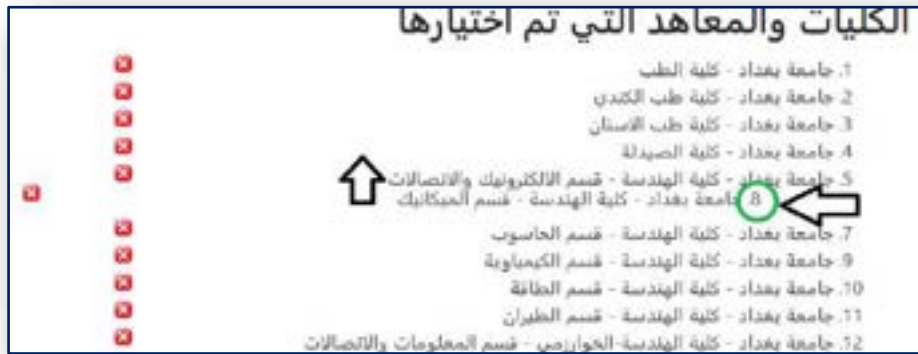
الكليات والمعاهد التي تم اختيارها

1. جامعة بغداد - كلية الطب
2. جامعة بغداد - كلية طب الكندي
3. جامعة بغداد - كلية طب الاسنان
4. جامعة بغداد - كلية الصيدلة
5. جامعة بغداد - كلية الهندسة - قسم الالكترونيك والاتصالات
8. جامعة بغداد - كلية الهندسة - قسم الميكانيك
7. جامعة بغداد - كلية الهندسة - قسم الحاسوب
9. جامعة بغداد - كلية الهندسة - قسم الكيمياوية
10. جامعة بغداد - كلية الهندسة - قسم الطاقة
11. جامعة بغداد - كلية الهندسة - قسم الطيران
12. جامعة بغداد - كلية الهندسة-الخوارزمي - قسم المعلومات والاتصالات